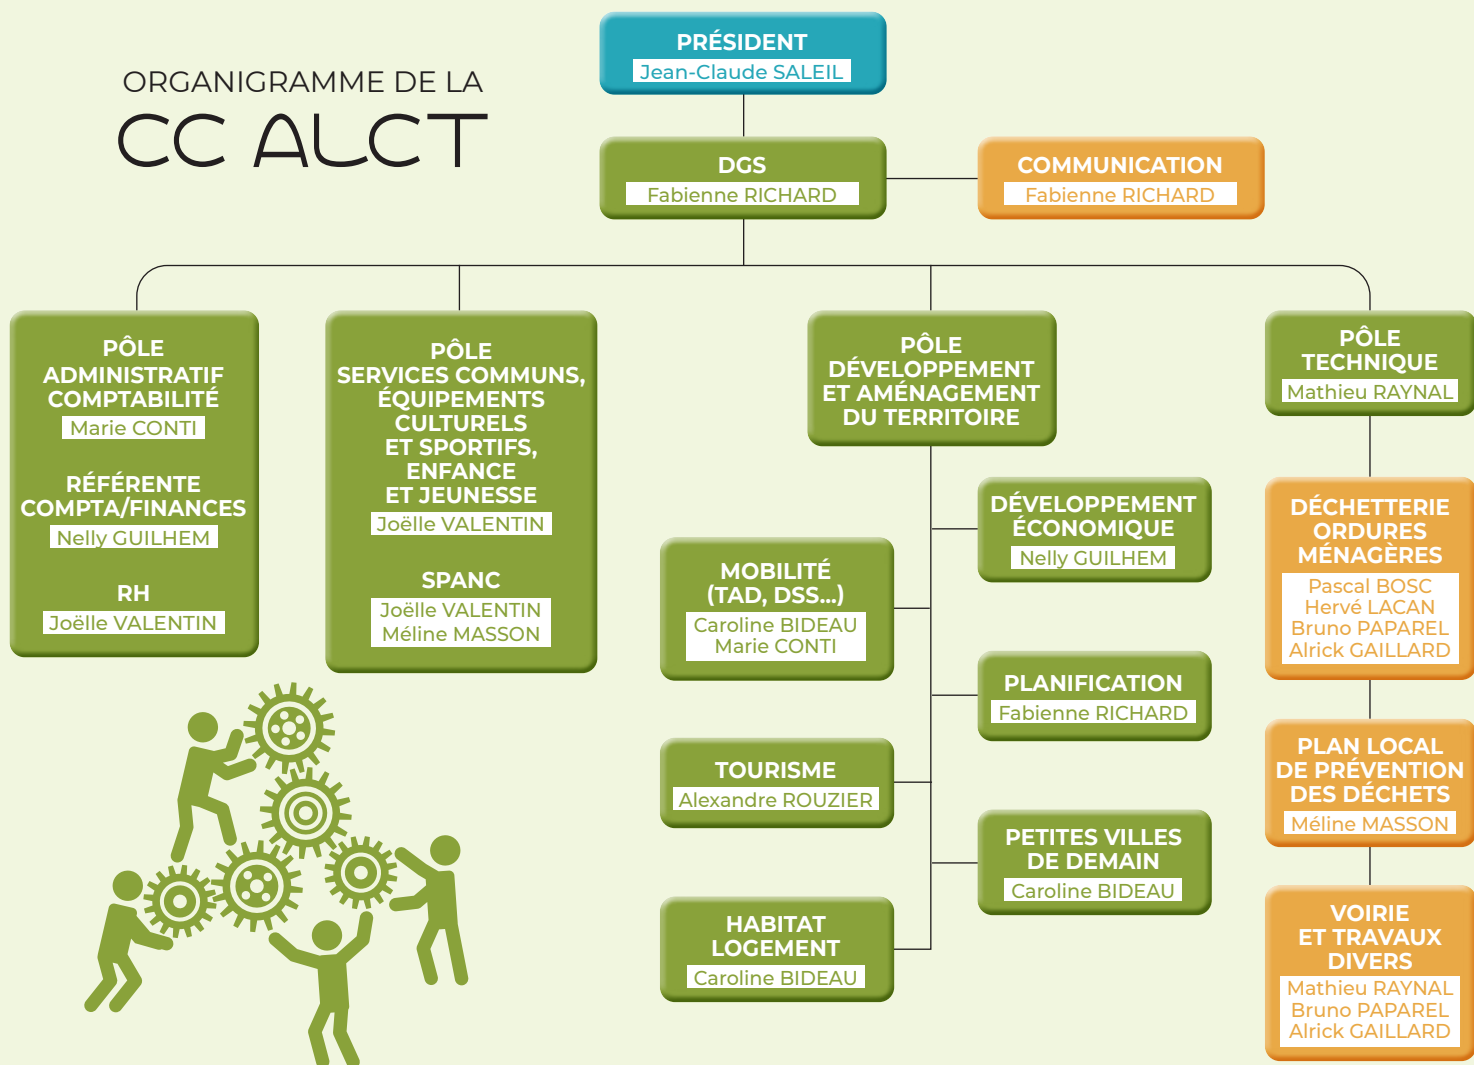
ORGANIGRAMME DE LA
CC ALCT

PRÉSIDENT
Jean-Claude SALEIL

DGS
Fabienne RICHARD

COMMUNICATION
Fabienne RICHARD

PÔLE ADMINISTRATIF COMPTABILITÉ
Marie CONTI

RÉFÉRENTE COMPTA/FINANCES
Nelly GUILHEM

RH
Joëlle VALENTIN

PÔLE SERVICES COMMUNS, ÉQUIPEMENTS CULTURELS ET SPORTIFS, ENFANCE ET JEUNESSE
Joëlle VALENTIN

SPANC
Joëlle VALENTIN
Méline MASSON

PÔLE DÉVELOPPEMENT ET AMÉNAGEMENT DU TERRITOIRE

DÉVELOPPEMENT ÉCONOMIQUE
Nelly GUILHEM

MOBILITÉ (TAD, DSS...)
Caroline BIDEAU
Marie CONTI

PLANIFICATION
Fabienne RICHARD

TOURISME
Alexandre ROUZIER

PETITES VILLES DE DEMAIN
Caroline BIDEAU

HABITAT LOGEMENT
Caroline BIDEAU

PÔLE TECHNIQUE
Mathieu RAYNAL

DÉCHETTERIE ORDURES MÉNAGÈRES
Pascal BOSC
Hervé LACAN
Bruno PAPAREL
Alrick GAILLARD

PLAN LOCAL DE PRÉVENTION DES DÉCHETS
Méline MASSON

VOIRIE ET TRAVAUX DIVERS
Mathieu RAYNAL
Bruno PAPAREL
Alrick GAILLARD